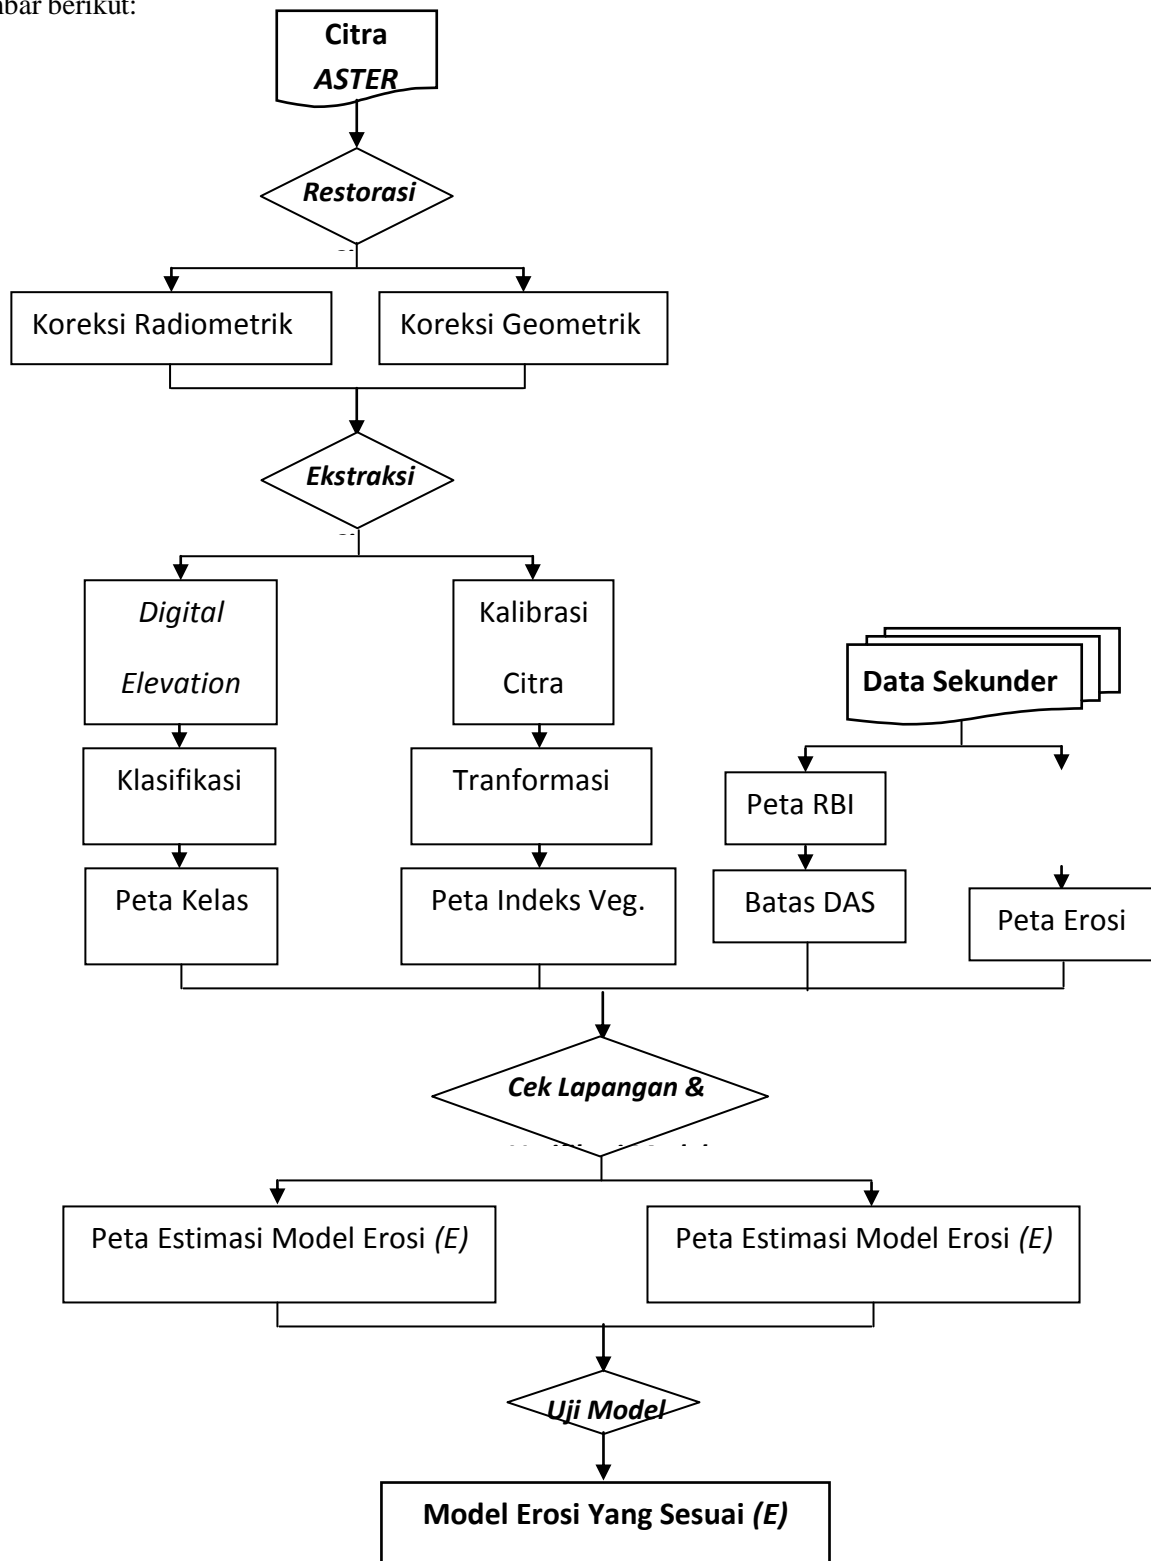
mbar berikut:

Citra
ASTER

Restorasi

Koreksi Radiometrik

Koreksi Geometrik

Ekstraksi

Digital
Elevation

Kalibrasi
Citra

Data Sekunder

Klasifikasi

Tranformasi

Peta RBI

Peta Kelas

Peta Indeks Veg.

Batas DAS

Peta Erosi

Cek Lapangan &
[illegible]

Peta Estimasi Model Erosi (E)

Peta Estimasi Model Erosi (E)

Uji Model

Model Erosi Yang Sesuai (E)